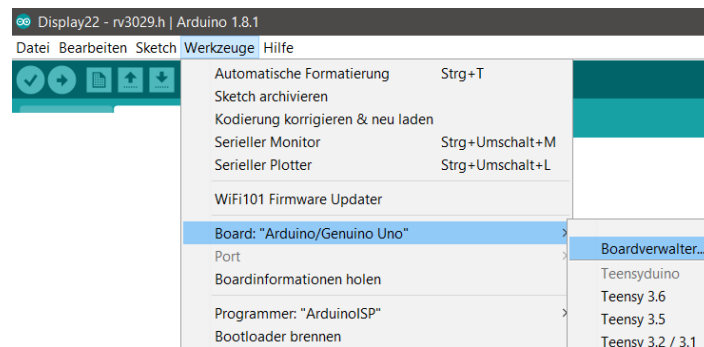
Display22 - rv3029.h | Arduino 1.8.1

Datei Bearbeiten Sketch Werkzeuge Hilfe

Automatische Formatierung Strg+T
Sketch archivieren
Kodierung korrigieren & neu laden
Serieller Monitor Strg+Umschalt+M
Serieller Plotter Strg+Umschalt+L

WiFi101 Firmware Updater

Board: "Arduino/Genuino Uno"
Port
Boardinformationen holen

Programmer: "ArduinoISP"
Bootloader brennen

Boardverwalter...
Teensyduino
Teensy 3.6
Teensy 3.5
Teensy 3.2 / 3.1